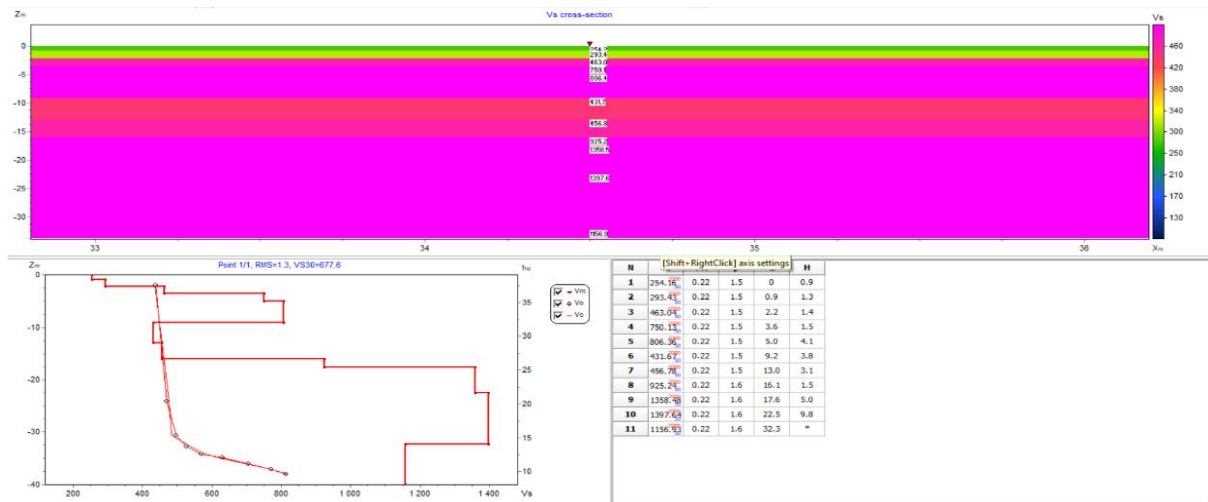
Vs cross-section

Z, m

0
-5
-10
-15
-20
-25
-30

254.2
293.4
463.0
750.1
806.4
431.7
456.8
925.2
1358.5
1397.6
1156.9

33
34
35
36
X, m

Vs
460
420
380
340
300
250
210
170
130

Point 1/1, RMS=1.3, VS30=677.6

Z, m
0
-10
-20
-30
-40

200
400
600
800
1 000
1 200
1 400
Vs

f, Hz
35
30
25
20
15
10

Vm
Vo
Vo

[Shift+RightClick] axis settings

| N | | | | | H |
|---|---|---|---|---|---|
| 1 | 254.16 | 0.22 | 1.5 | 0 | 0.9 |
| 2 | 293.43 | 0.22 | 1.5 | 0.9 | 1.3 |
| 3 | 463.04 | 0.22 | 1.5 | 2.2 | 1.4 |
| 4 | 750.13 | 0.22 | 1.5 | 3.6 | 1.5 |
| 5 | 806.36 | 0.22 | 1.5 | 5.0 | 4.1 |
| 6 | 431.67 | 0.22 | 1.5 | 9.2 | 3.8 |
| 7 | 456.78 | 0.22 | 1.5 | 13.0 | 3.1 |
| 8 | 925.24 | 0.22 | 1.6 | 16.1 | 1.5 |
| 9 | 1358.48 | 0.22 | 1.6 | 17.6 | 5.0 |
| 10 | 1397.64 | 0.22 | 1.6 | 22.5 | 9.8 |
| 11 | 1156.93 | 0.22 | 1.6 | 32.3 | * |